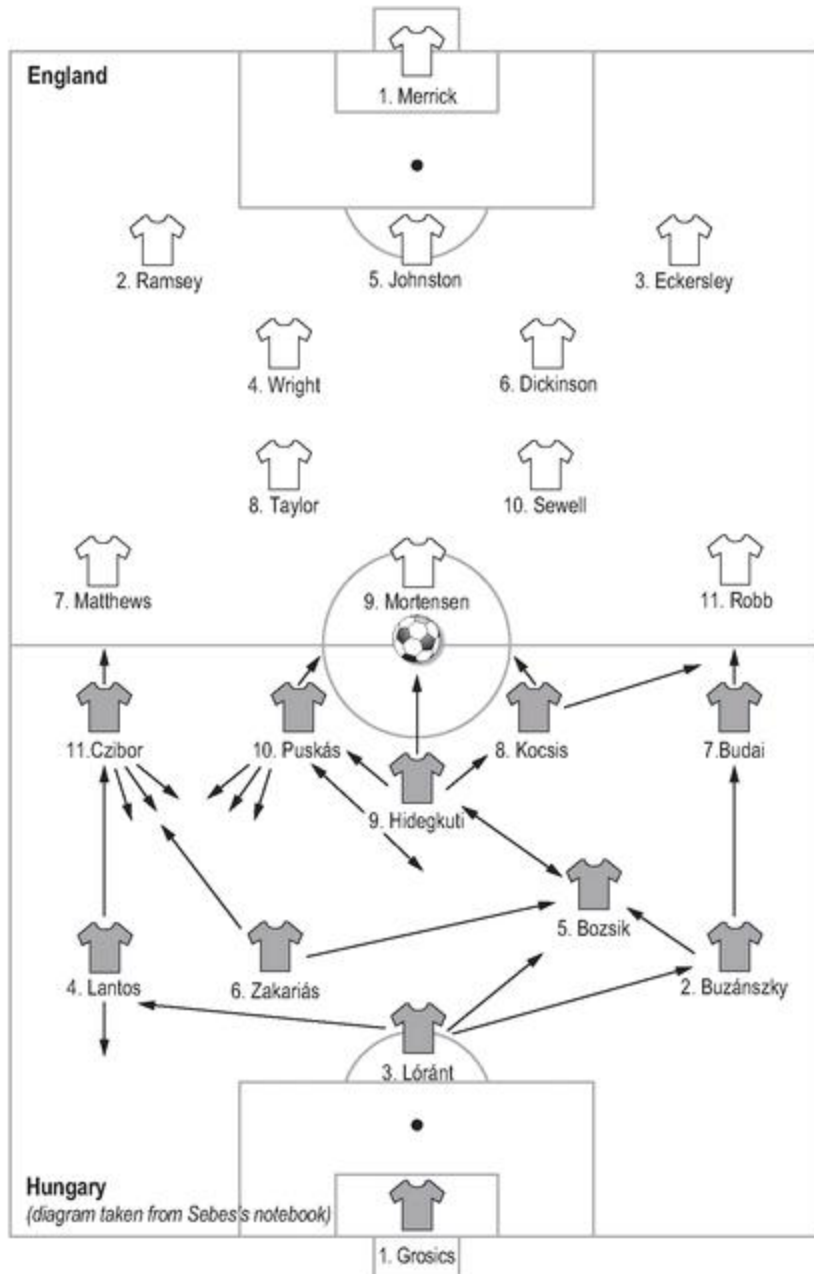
England

1. Merrick

2. Ramsey

5. Johnston

3. Eckersley

4. Wright

6. Dickinson

8. Taylor

10. Sewell

7. Matthews

9. Mortensen

11. Robb

11.Czibor

10. Puskás

8. Kocsis

7.Budai

9. Hidegkuti

5. Bozsik

4. Lantos

6. Zakariás

2. Buzánszky

3. Lóránt

Hungary
(diagram taken from Sebes's notebook)

1. Grosics